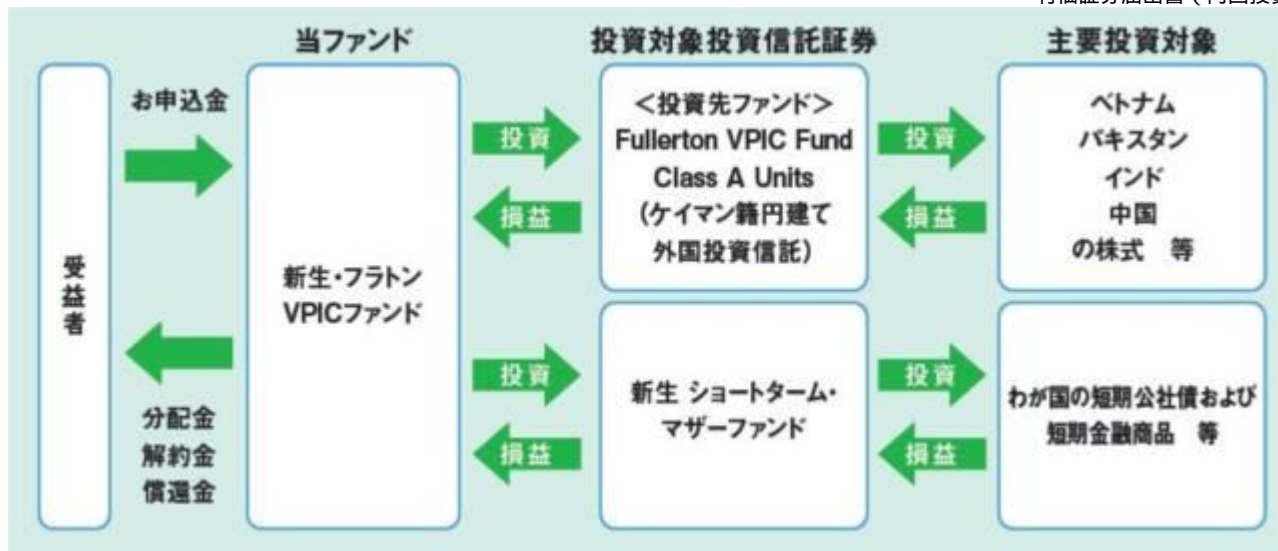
有価証券届出書（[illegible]

当ファンド

投資対象投資信託証券

主要投資対象

受益者

お申込金

分配金
解約金
償還金

新生・フラトン
VPICファンド

投資

損益

＜投資先ファンド＞
Fullerton VPIC Fund
Class A Units
（ケイマン籍円建て
外国投資信託）

投資

損益

ベトナム
パキスタン
インド
中国
の株式　等

投資

損益

新生 ショートターム・
マザーファンド

投資

損益

わが国の短期公社債および
短期金融商品　等